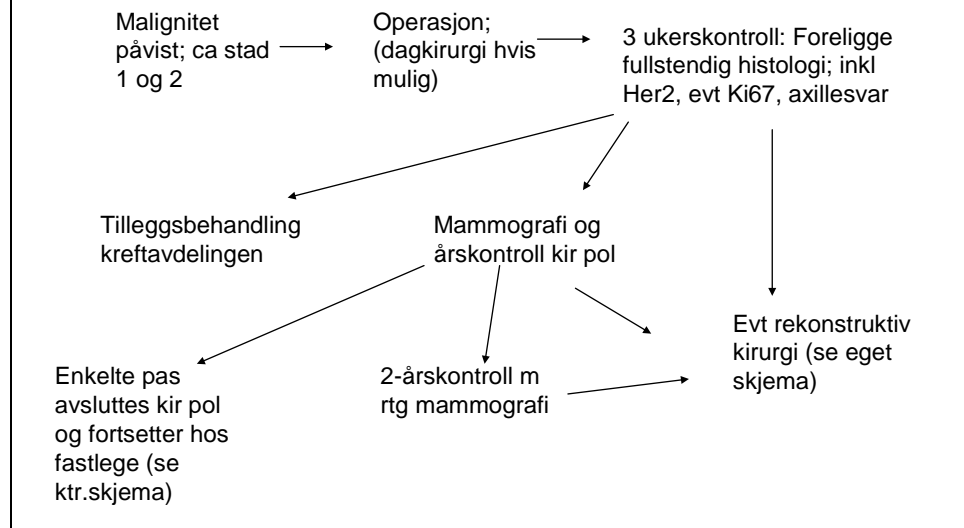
Malignitet påvist; ca stad 1 og 2

Operasjon; (dagkirurgi hvis mulig)

3 ukerskontroll: Foreligge fullstendig histologi; inkl Her2, evt Ki67, axillesvar

Tilleggsbehandling kreftavdelingen

Mammografi og årskontroll kir pol

Evt rekonstruktiv kirurgi (se eget skjema)

Enkelte pas avsluttes kir pol og fortsetter hos fastlege (se ktr.skjema)

2-årskontroll m rtg mammografi